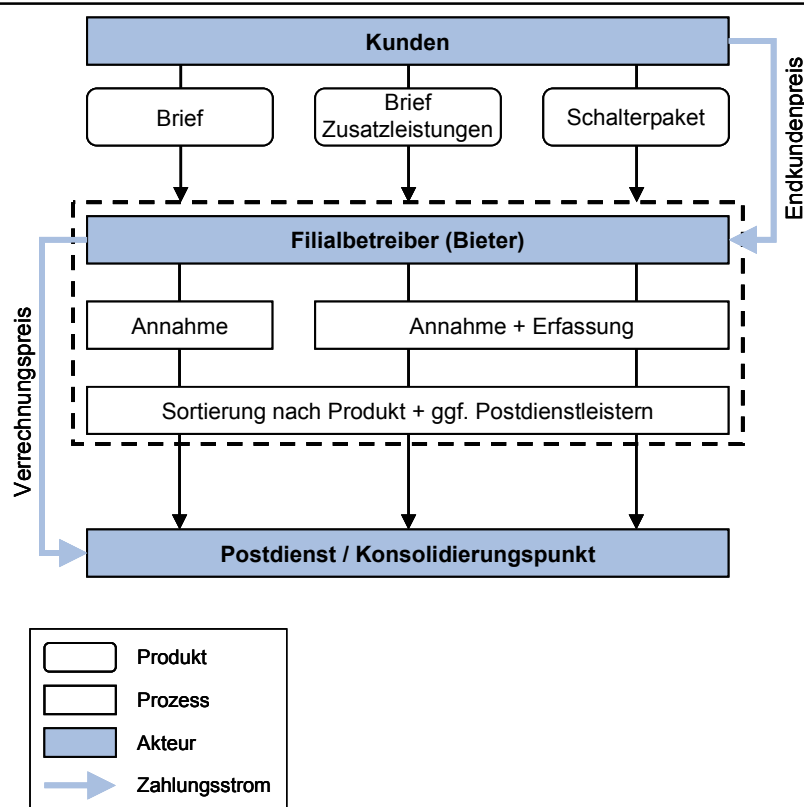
Kunden

Endkundenpreis

Brief

Brief Zusatzleistungen

Schalterpaket

Filialbetreiber (Bieter)

Verrechnungspreis

Annahme

Annahme + Erfassung

Sortierung nach Produkt + ggf. Postdienstleistern

Postdienst / Konsolidierungspunkt

Produkt

Prozess

Akteur

Zahlungsstrom